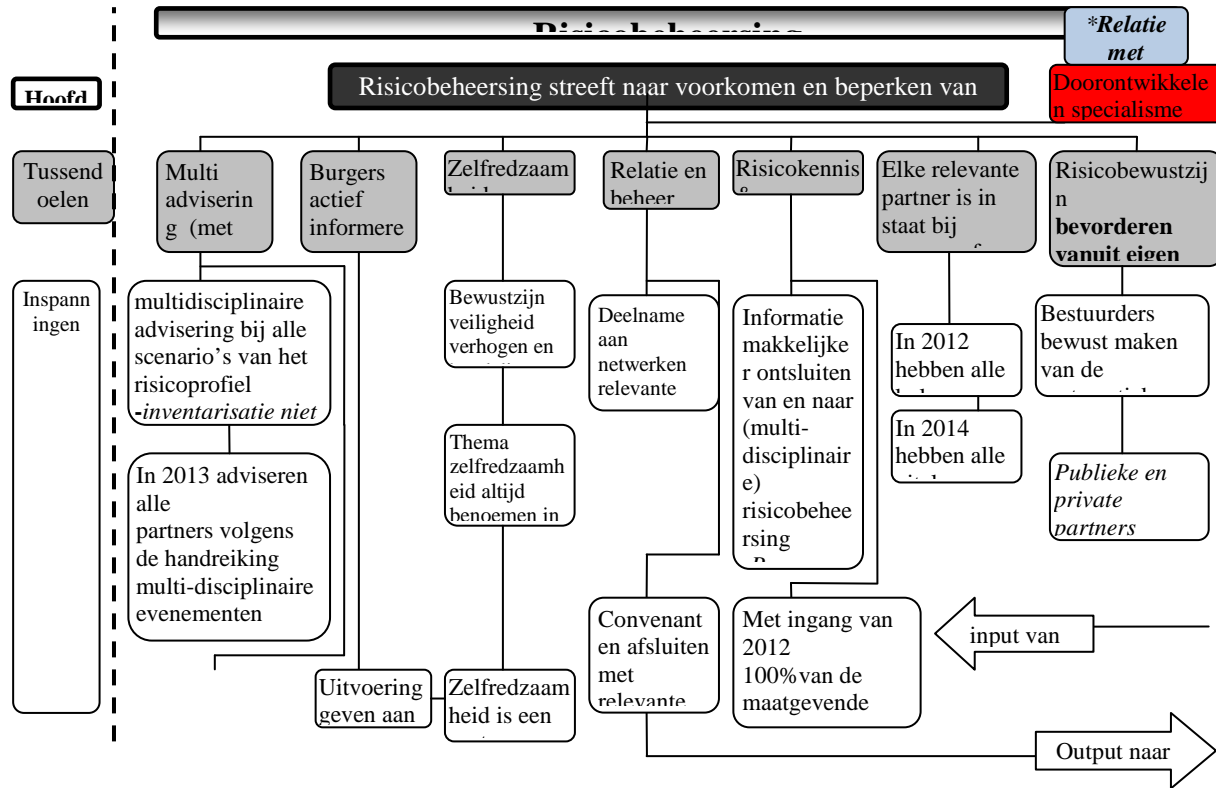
Risicobeheersing

*Relatie met

Hoofd

Risicobeheersing streeft naar voorkomen en beperken van

Doorontwikkelen specialisme

Tussendoelen

Multi advisering (met

Burgers actief informere

Zelfredzaam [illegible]

Relatie en beheer

Risicokennis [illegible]

Elke relevante partner is in staat bij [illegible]

Risicobewustzijn **bevorderen vanuit eigen**

Inspanningen

multidisciplinaire advisering bij alle scenario's van het risicoprofiel -*inventarisatie niet*

In 2013 adviseren alle partners volgens de handreiking multi-disciplinaire evenementen

Uitvoering geven aan

Bewustzijn veiligheid verhogen en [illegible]

Thema zelfredzaamheid altijd benoemen in

Zelfredzaamheid is een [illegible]

Deelname aan netwerken relevante

Convenant en afsluiten met relevante

Informatie makkelijker ontsluiten van en naar (multi-disciplinaire) risicobeheersing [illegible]

Met ingang van 2012 100%van de maatgevende

In 2012 hebben alle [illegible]

In 2014 hebben alle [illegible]

Bestuurders bewust maken van de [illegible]

*Publieke en private partners*

input van

Output naar